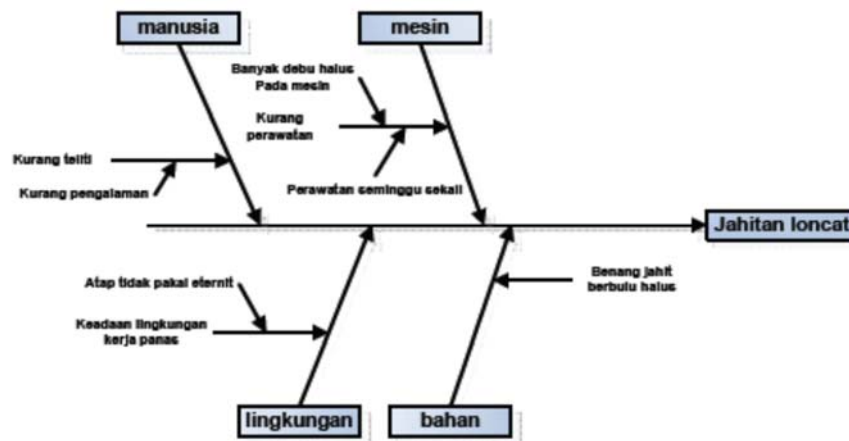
manusia

mesin

Banyak debu halus Pada mesin

Kurang perawatan

Kurang teliti

Kurang pengalaman

Perawatan seminggu sekali

Jahitan loncat

Atap tidak pakai eternit

Keadaan lingkungan kerja panas

Benang jahit berbulu halus

lingkungan

bahan